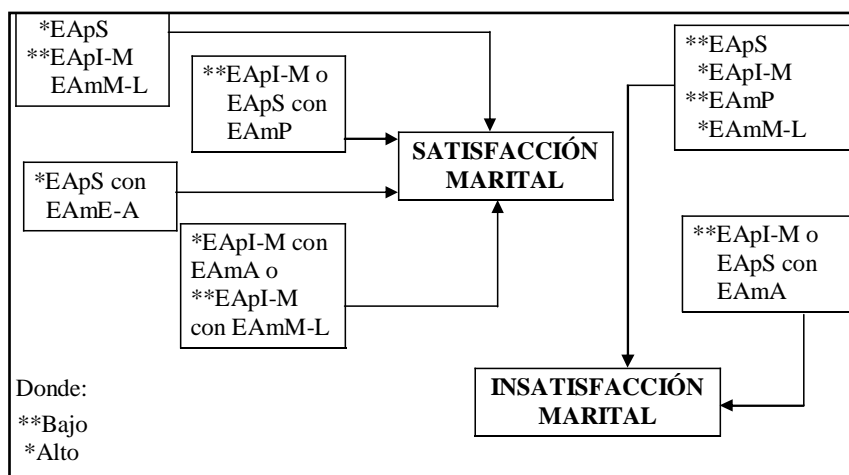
*EApS
**EApI-M
EAmM-L

**EApI-M o EApS con EAmP

SATISFACCIÓN MARITAL

*EApS con EAmE-A

*EApI-M con EAmA o **EApI-M con EAmM-L

**EApS
*EApI-M
**EAmP
*EAmM-L

**EApI-M o EApS con EAmA

INSATISFACCIÓN MARITAL

Donde:
**Bajo
*Alto